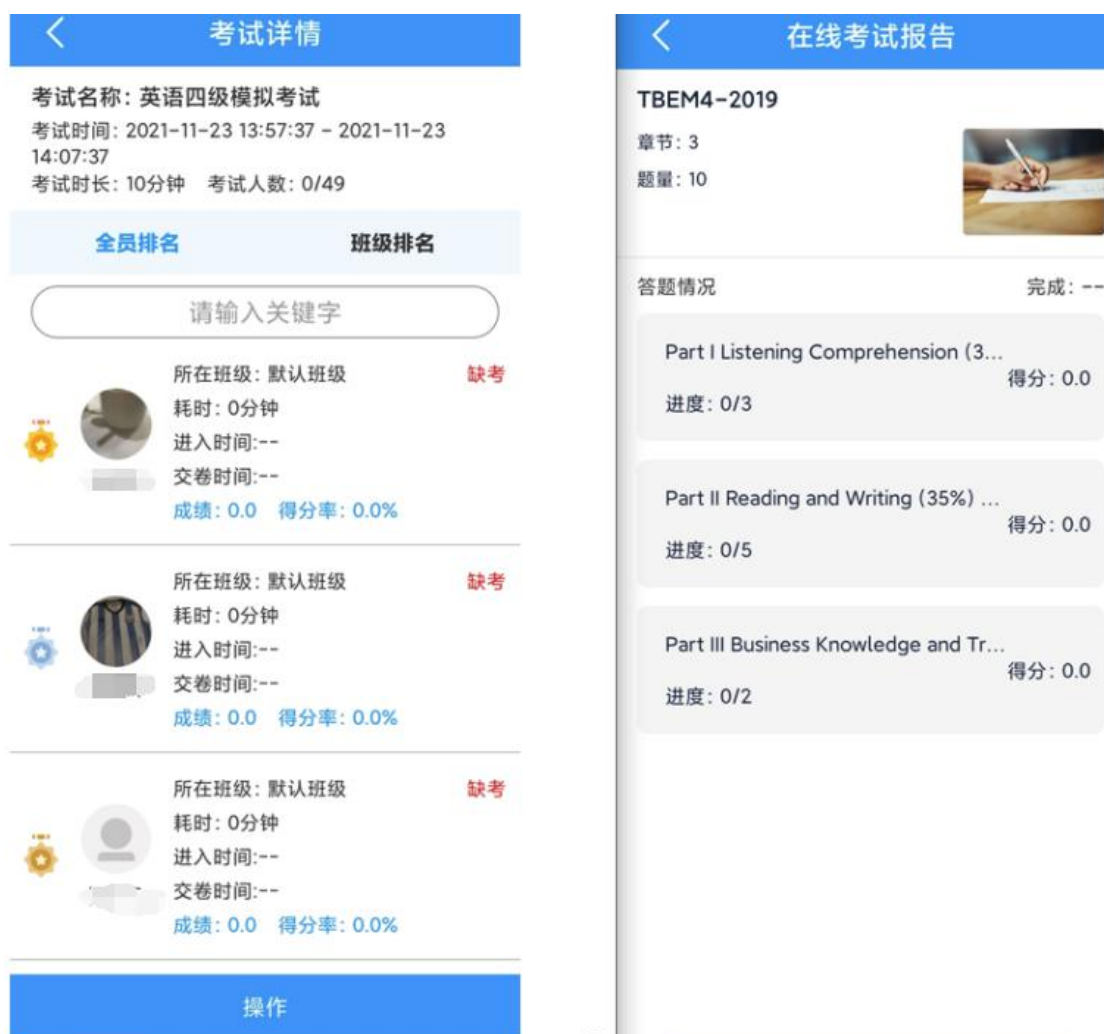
<

考试详情

考试名称：英语四级模拟考试

考试时间：2021-11-23 13:57:37 - 2021-11-23 14:07:37

考试时长：10分钟　考试人数：0/49

全员排名　班级排名

请输入关键字

所在班级：默认班级　缺考
耗时：0分钟
进入时间:--
交卷时间:--
成绩：0.0　得分率：0.0%

所在班级：默认班级　缺考
耗时：0分钟
进入时间:--
交卷时间:--
成绩：0.0　得分率：0.0%

所在班级：默认班级　缺考
耗时：0分钟
进入时间:--
交卷时间:--
成绩：0.0　得分率：0.0%

操作

<

在线考试报告

TBEM4-2019

章节：3

题量：10

答题情况　完成：--

Part I Listening Comprehension (3...
得分：0.0
进度：0/3

Part II Reading and Writing (35%) ...
得分：0.0
进度：0/5

Part III Business Knowledge and Tr...
得分：0.0
进度：0/2